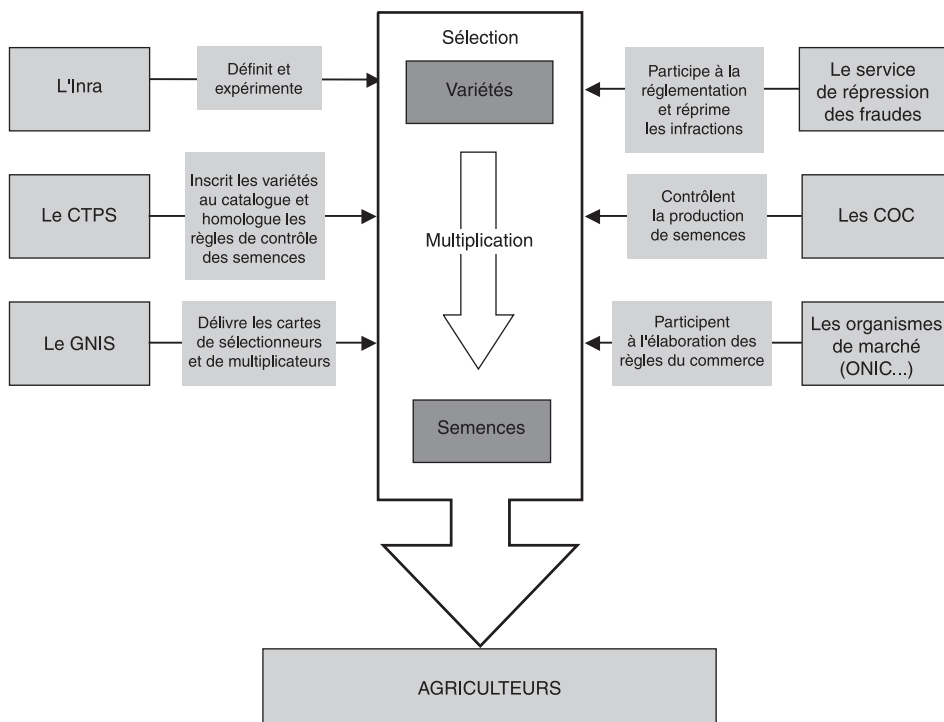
L'Inra

Définit et expérimente

Sélection

Variétés

Participe à la réglementation et réprime les infractions

Le service de répression des fraudes

Le CTPS

Inscrit les variétés au catalogue et homologue les règles de contrôle des semences

Multiplication

Contrôlent la production de semences

Les COC

Le GNIS

Délivre les cartes de sélectionneurs et de multiplicateurs

Participent à l'élaboration des règles du commerce

Les organismes de marché (ONIC...)

Semences

AGRICULTEURS